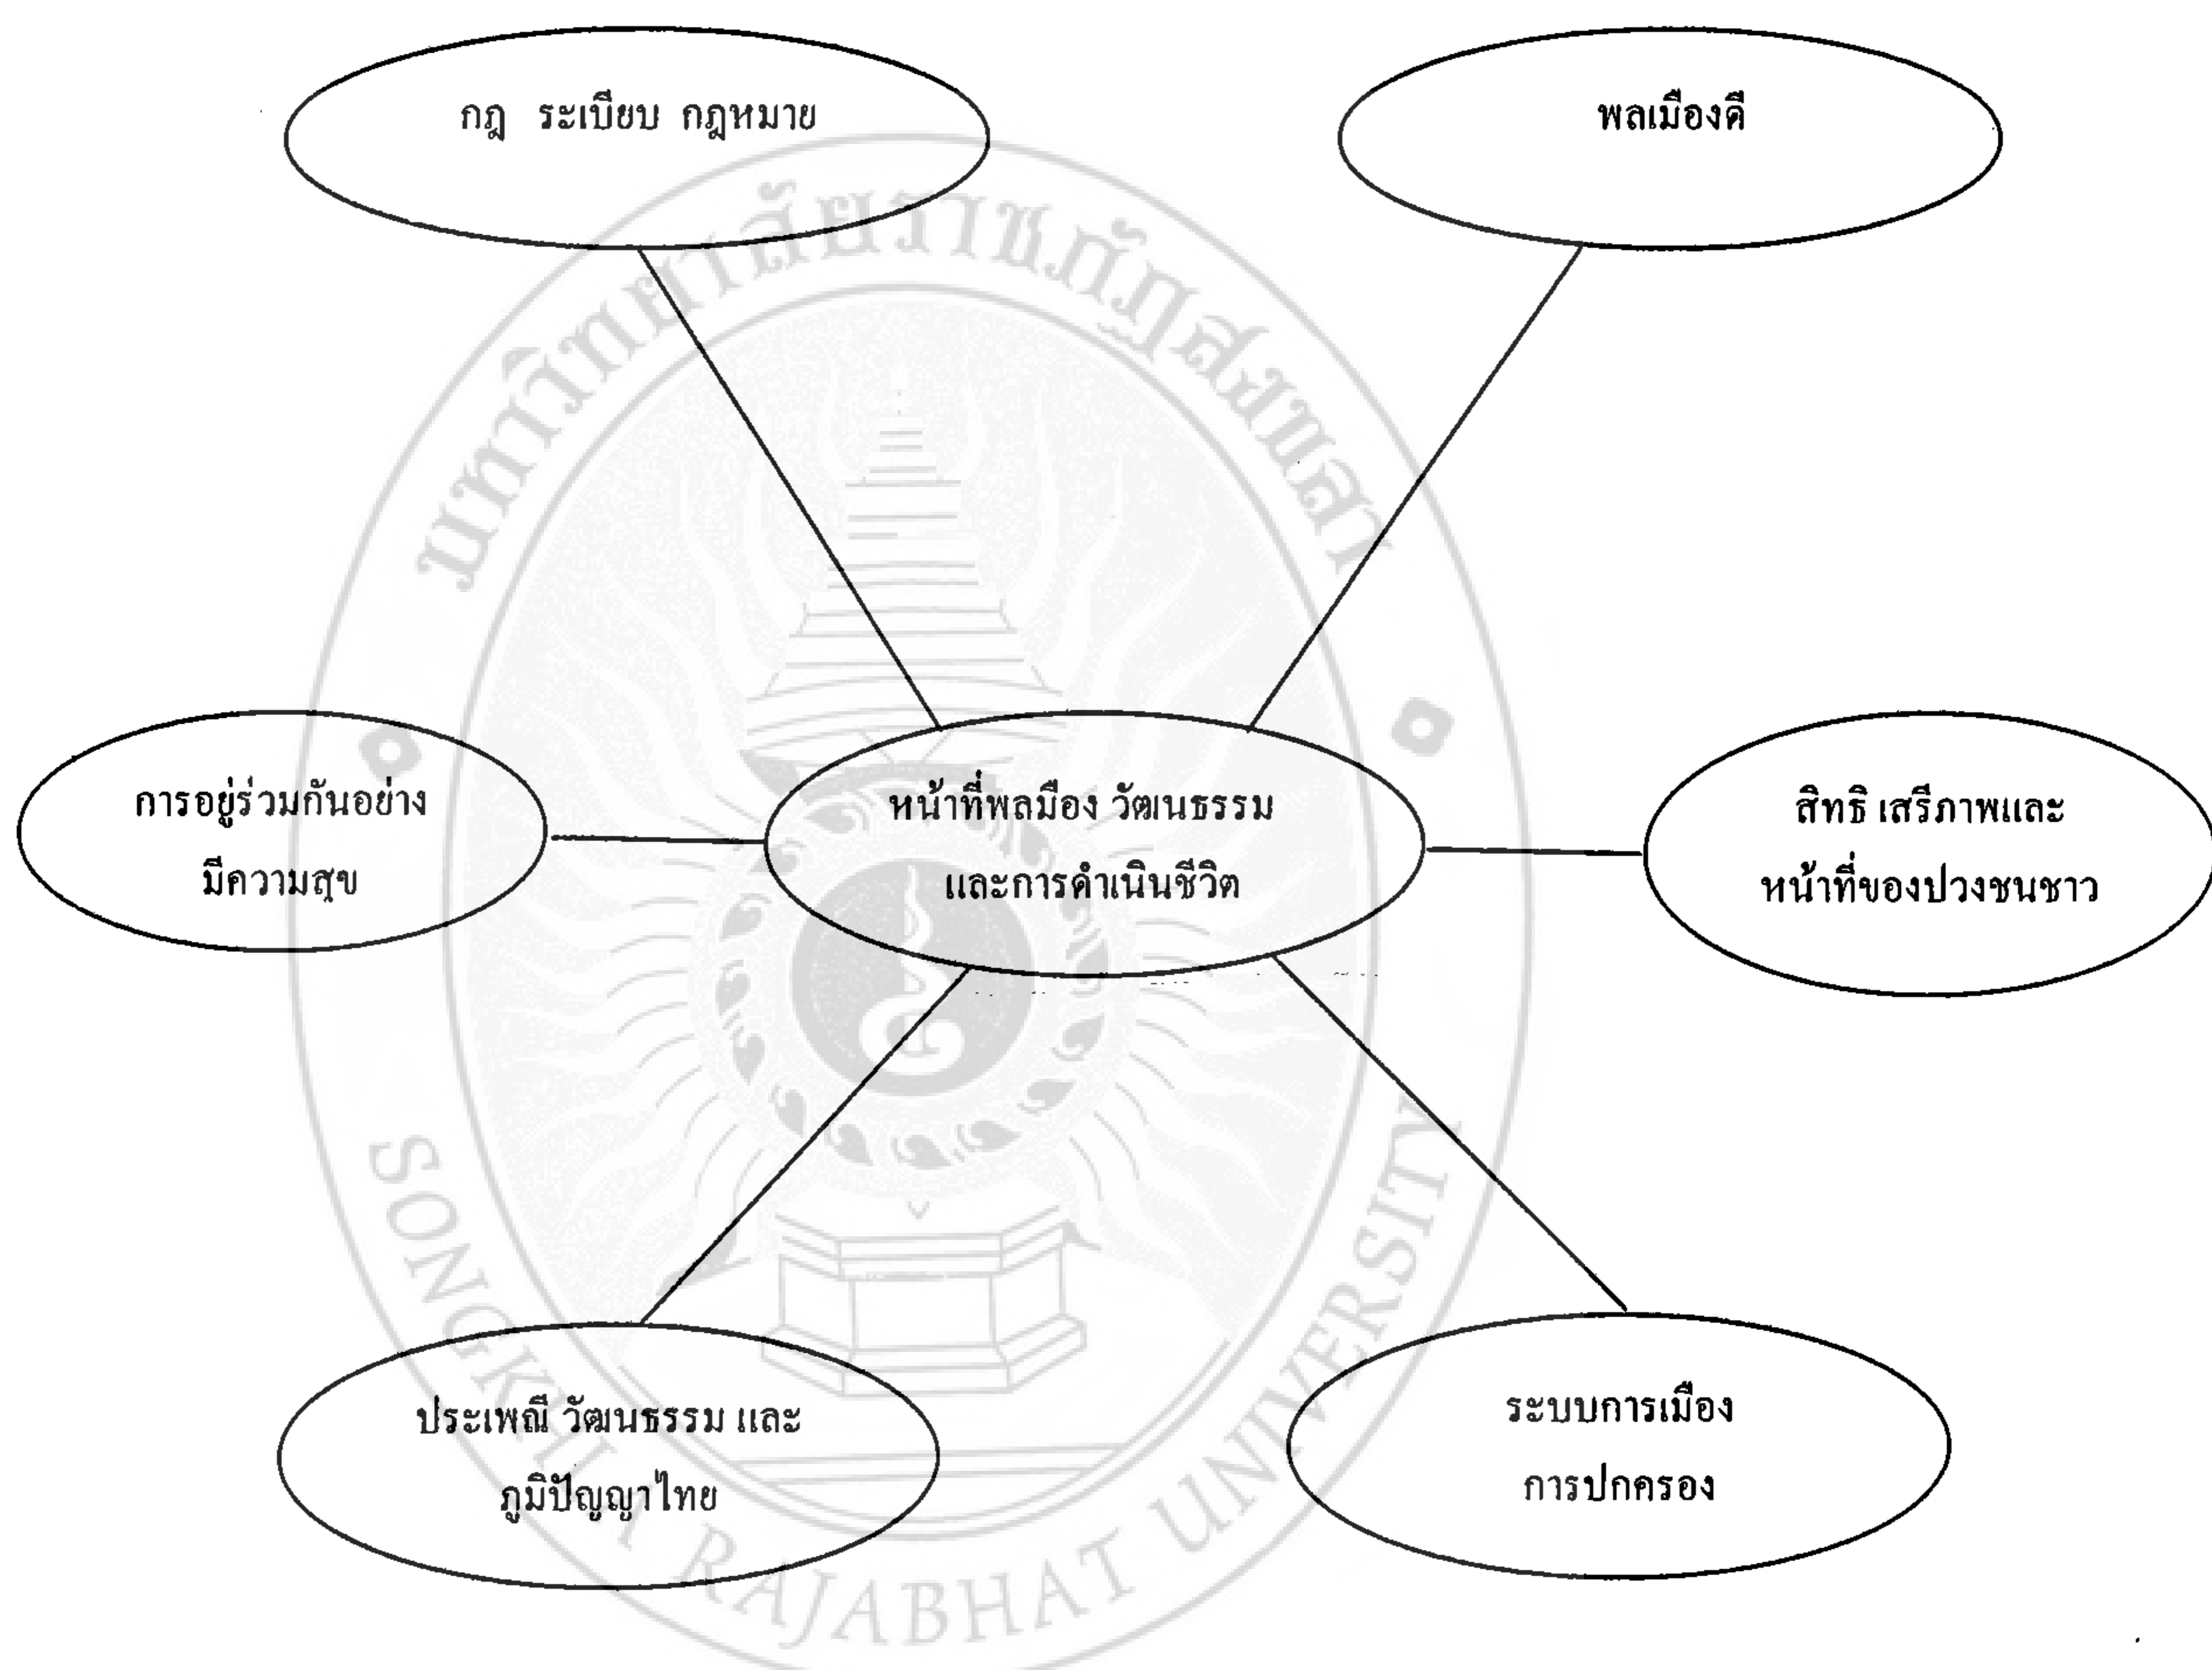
กฎ ระเบียบ กฎหมาย

พลเมืองดี

การอยู่ร่วมกันอย่างมีความสุข

หน้าที่พลเมือง วัฒนธรรม และการดำเนินชีวิต

สิทธิ เสรีภาพและหน้าที่ของปวงชนชาว

ประเพณี วัฒนธรรม และภูมิปัญญาไทย

ระบบการเมือง การปกครอง

มหาวิทยาลัยราชภัฏสงขลา

SONGKHLA RAJABHAT UNIVERSITY